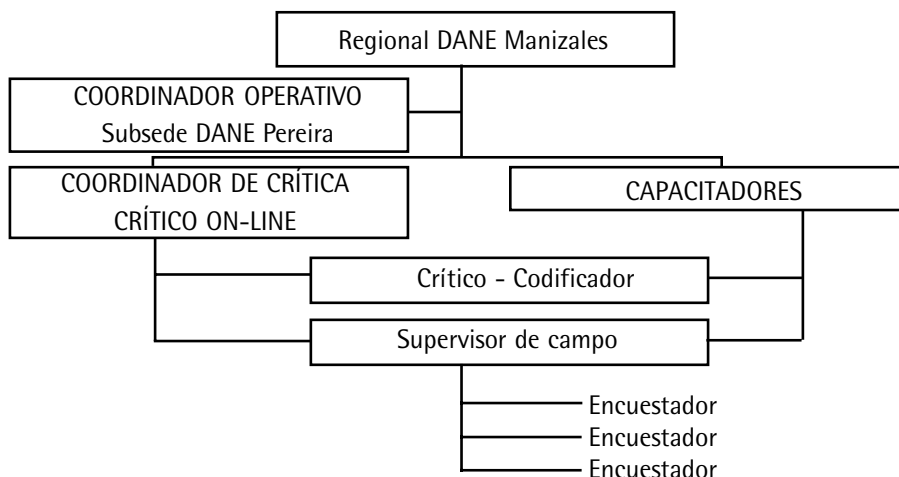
Regional DANE Manizales

COORDINADOR OPERATIVO
Subsede DANE Pereira

COORDINADOR DE CRÍTICA
CRÍTICO ON-LINE

CAPACITADORES

Crítico - Codificador

Supervisor de campo

Encuestador
Encuestador
Encuestador